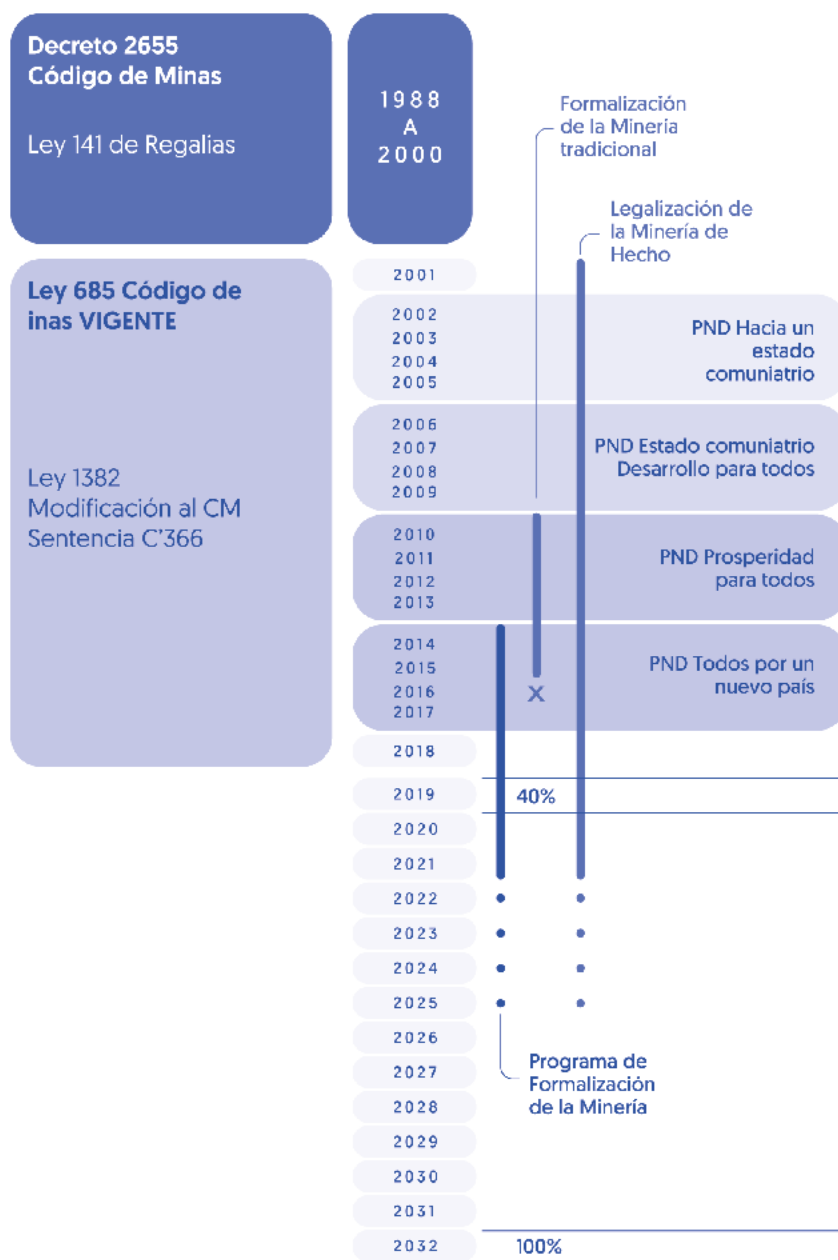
Decreto 2655
Código de Minas

Ley 141 de Regalias

1988
A
2000

Formalización de la Minería tradicional

Legalización de la Minería de Hecho

Ley 685 Código de inas VIGENTE

Ley 1382
Modificación al CM
Sentencia C'366

2001

2002
2003
2004
2005

PND Hacia un estado comuniatrio

2006
2007
2008
2009

PND Estado comuniatrio
Desarrollo para todos

2010
2011
2012
2013

PND Prosperidad para todos

2014
2015
2016
2017

PND Todos por un nuevo país

X

2018
2019
40%
2020
2021
2022
2023
2024
2025
2026
2027
2028

Programa de Formalización de la Minería

2029
2030
2031
2032
100%